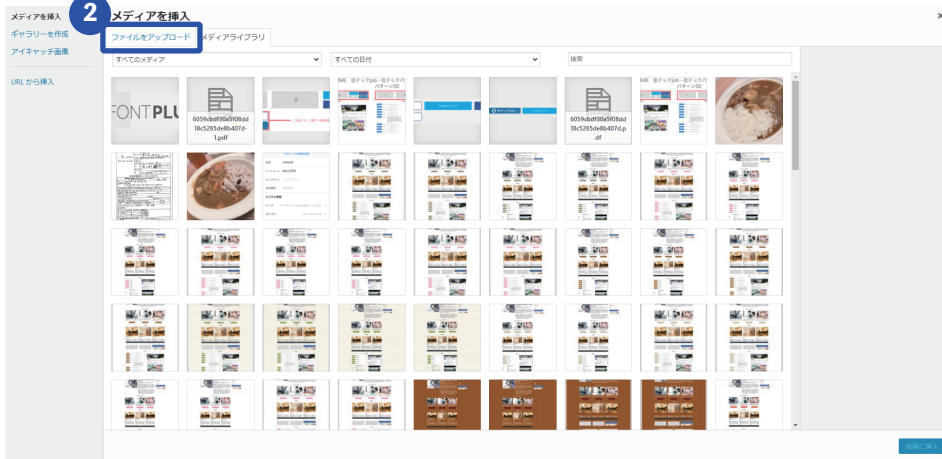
メディアを挿入
ギャラリーを作成
アイキャッチ画像
URL から挿入

2
メディアを挿入
×
ファイルをアップロード
メディアライブラリ

すべてのメディア
すべての日付
検索

FONT PLU
6059cbdf30a5f08dd18c5265de8b407d-1.pdf
IME 住テック(ob・住テック) パターン02
6059cbdf30a5f08dd18c5265de8b407d.pdf
IME 住テックob・住テック) パターン02

投稿に挿入